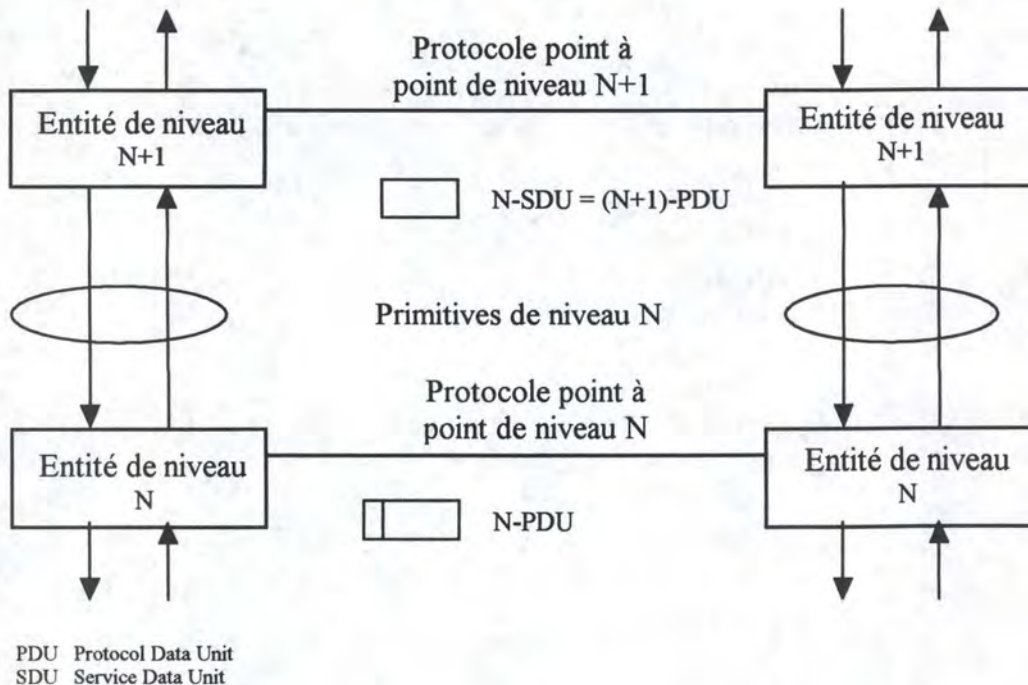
Protocole point à point de niveau N+1

Entité de niveau N+1

Entité de niveau N+1

N-SDU = (N+1)-PDU

Primitives de niveau N

Protocole point à point de niveau N

Entité de niveau N

Entité de niveau N

N-PDU

PDU Protocol Data Unit
SDU Service Data Unit